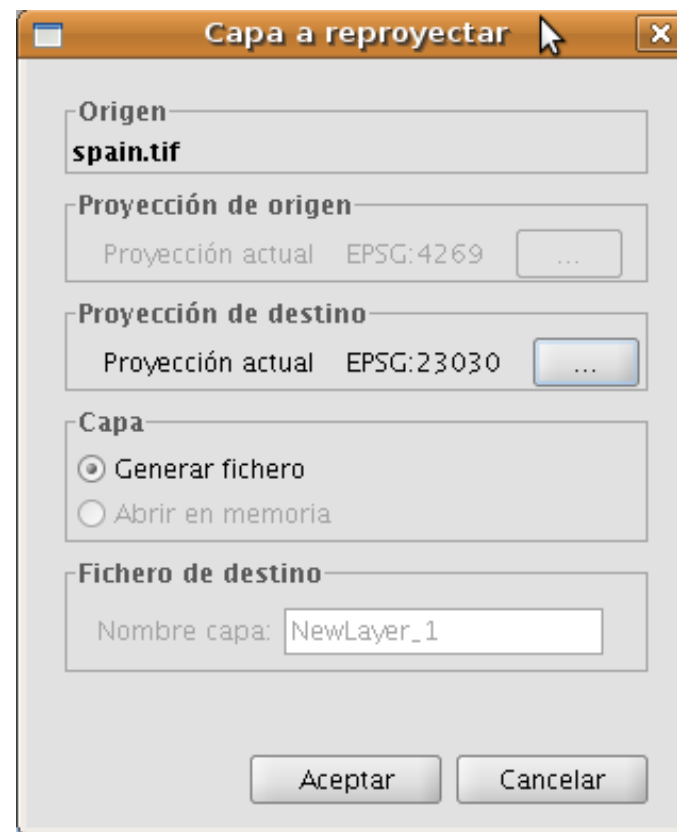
Capa a reproyectar

Origen
spain.tif

Proyección de origen
Proyección actual EPSG:4269 ...

Proyección de destino
Proyección actual EPSG:23030 ...

Capa
Generar fichero
Abrir en memoria

Fichero de destino
Nombre capa: NewLayer_1

Aceptar Cancelar